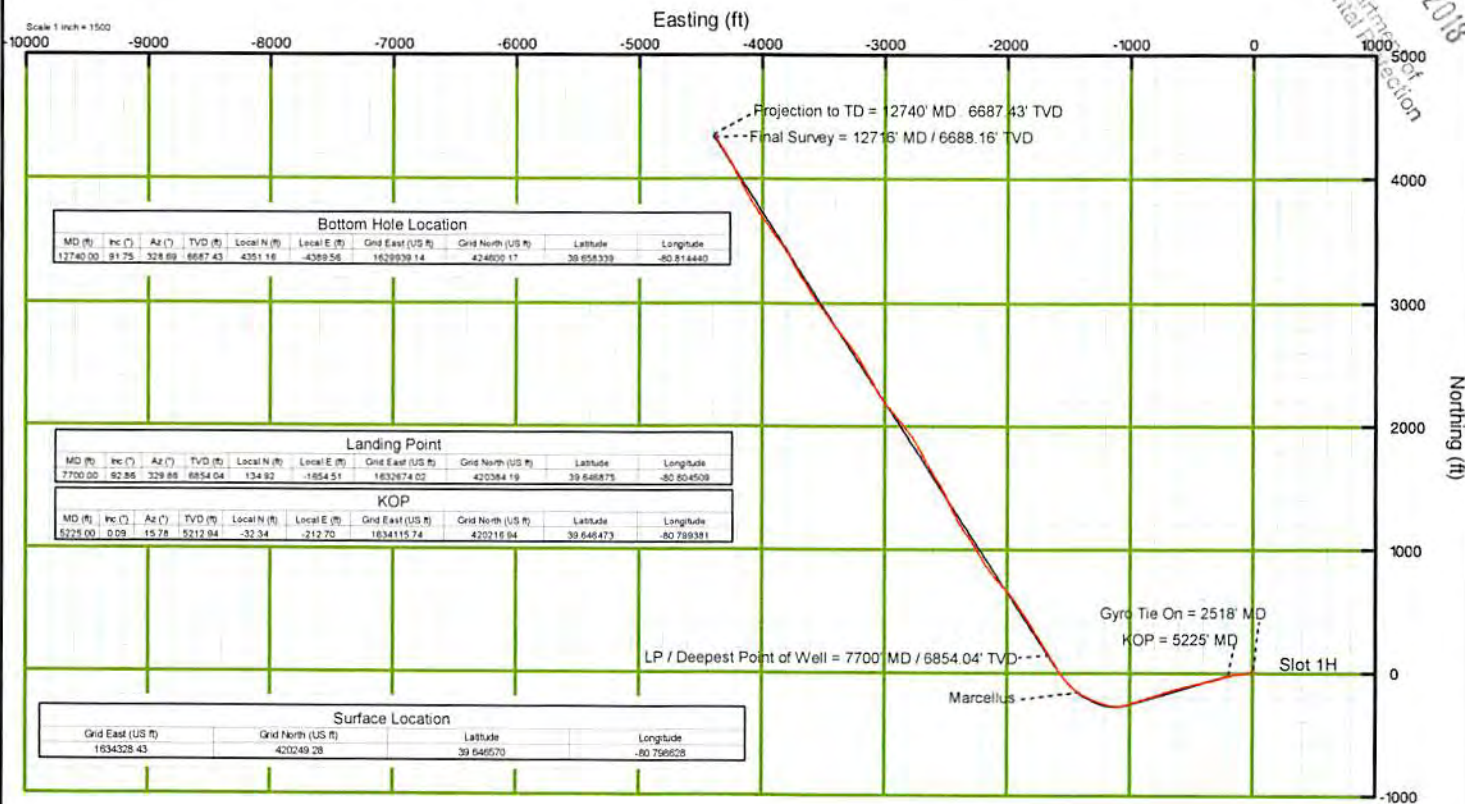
Scale 1 inch = 1500

Easting (ft)

-10000 -9000 -8000 -7000 -6000 -5000 -4000 -3000 -2000 -1000 0 1000

2018

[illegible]rtment of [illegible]tal Protection

5000

Projection to TD = 12740' MD . 6687.43' TVD
Final Survey = 12716' MD / 6688.16' TVD

4000

Bottom Hole Location

| MD (ft) | Inc (°) | Az (°) | TVD (ft) | Local N (ft) | Local E (ft) | Grid East (US ft) | Grid North (US ft) | Latitude | Longitude |
|---|---|---|---|---|---|---|---|---|---|
| 12740.00 | 91.75 | 328.69 | 6687.43 | 4351.16 | -4389.56 | 1629939.14 | 424600.17 | 39.658339 | -80.814440 |

3000

Northing (ft)

2000

Landing Point

| MD (ft) | Inc (°) | Az (°) | TVD (ft) | Local N (ft) | Local E (ft) | Grid East (US ft) | Grid North (US ft) | Latitude | Longitude |
|---|---|---|---|---|---|---|---|---|---|
| 7700.00 | 92.86 | 329.86 | 6854.04 | 134.92 | -1654.51 | 1632674.02 | 420384.19 | 39.646875 | -80.804509 |

KOP

| MD (ft) | Inc (°) | Az (°) | TVD (ft) | Local N (ft) | Local E (ft) | Grid East (US ft) | Grid North (US ft) | Latitude | Longitude |
|---|---|---|---|---|---|---|---|---|---|
| 5225.00 | 0.09 | 15.78 | 5212.94 | -32.34 | -212.70 | 1634115.74 | 420216.94 | 39.646473 | -80.799381 |

1000

Gyro Tie On = 2518' MD
KOP = 5225' MD
LP / Deepest Point of Well = 7700' MD / 6854.04' TVD
Slot 1H

0

Marcellus

Surface Location

| Grid East (US ft) | Grid North (US ft) | Latitude | Longitude |
|---|---|---|---|
| 1634328.43 | 420249.28 | 39.646570 | -80.798628 |

-1000